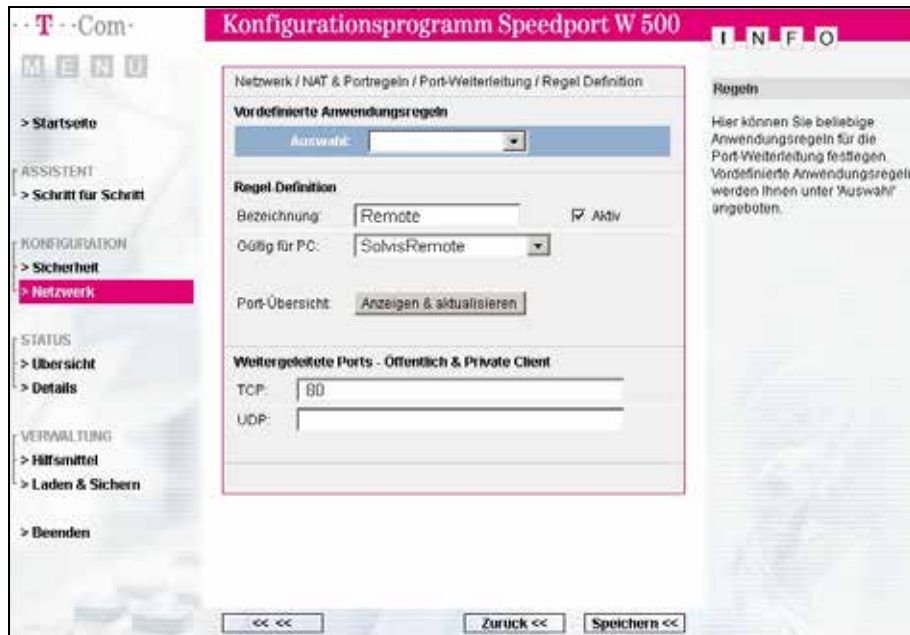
··T··Com·

MENU

> Startseite

ASSISTENT
> Schritt für Schritt

KONFIGURATION
> Sicherheit
> Netzwerk

STATUS
> Übersicht
> Details

VERWALTUNG
> Hilfsmittel
> Laden & Sichern

> Beenden

Konfigurationsprogramm Speedport W 500

Netzwerk / NAT & Portregeln / Port-Weiterleitung / Regel Definition

Vordefinierte Anwendungsregeln

Auswahl:

Regel-Definition

Bezeichnung: Remote
Aktiv

Gültig für PC: SolvisRemote

Port-Übersicht: Anzeigen & aktualisieren

Weitergeleitete Ports - Öffentlich & Private Client

TCP: 80

UDP:

<< <<

Zurück <<

Speichern <<

INFO

Regeln

Hier können Sie beliebige Anwendungsregeln für die Port-Weiterleitung festlegen. Vordefinierte Anwendungsregeln werden Ihnen unter 'Auswahl' angeboten.